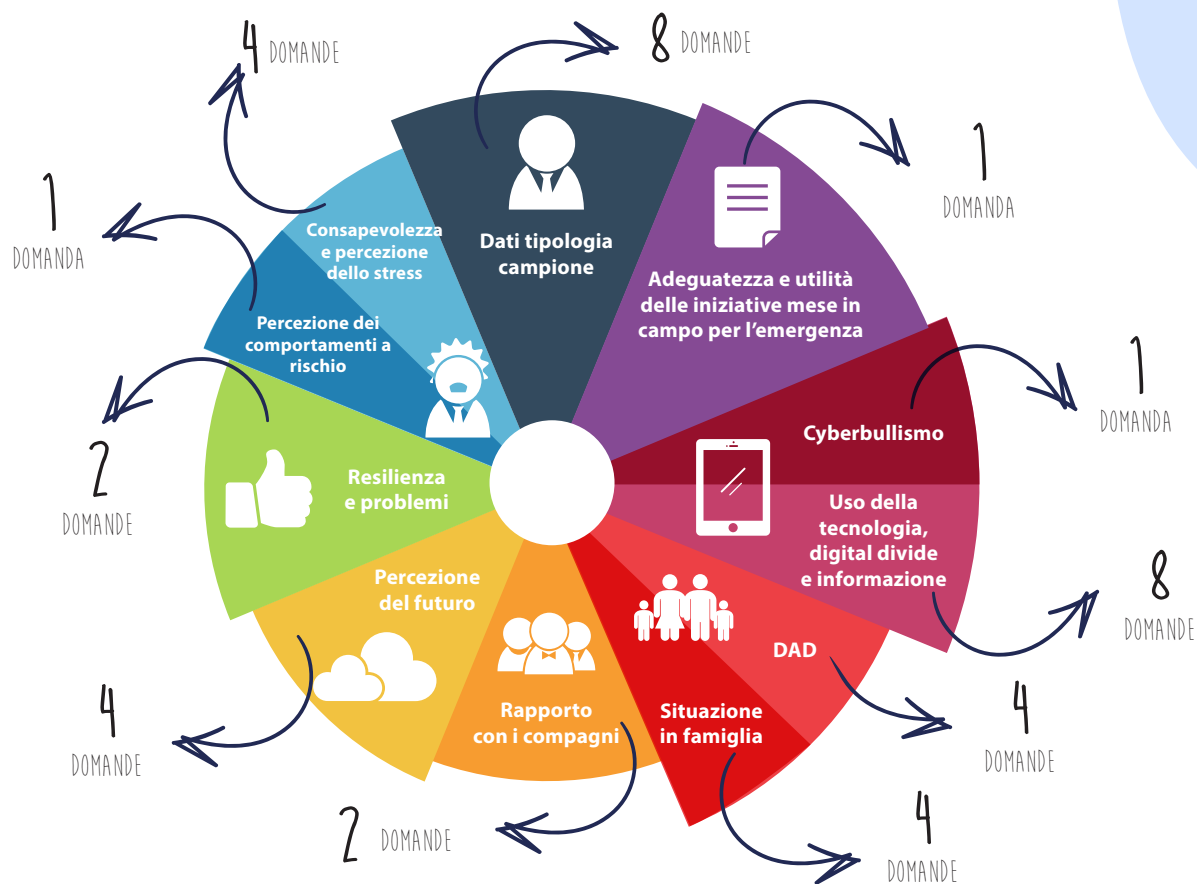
4 DOMANDE

8 DOMANDE

1 DOMANDA

Consapevolezza e percezione dello stress

Dati tipologia campione

Adeguatezza e utilità delle iniziative mese in campo per l'emergenza

1 DOMANDA

Percezione dei comportamenti a rischio

Cyberbullismo

1 DOMANDA

2 DOMANDE

Resilienza e problemi

Uso della tecnologia, digital divide e informazione

8 DOMANDE

Percezione del futuro

DAD

Rapporto con i compagni

Situazione in famiglia

4 DOMANDE

4 DOMANDE

2 DOMANDE

4 DOMANDE